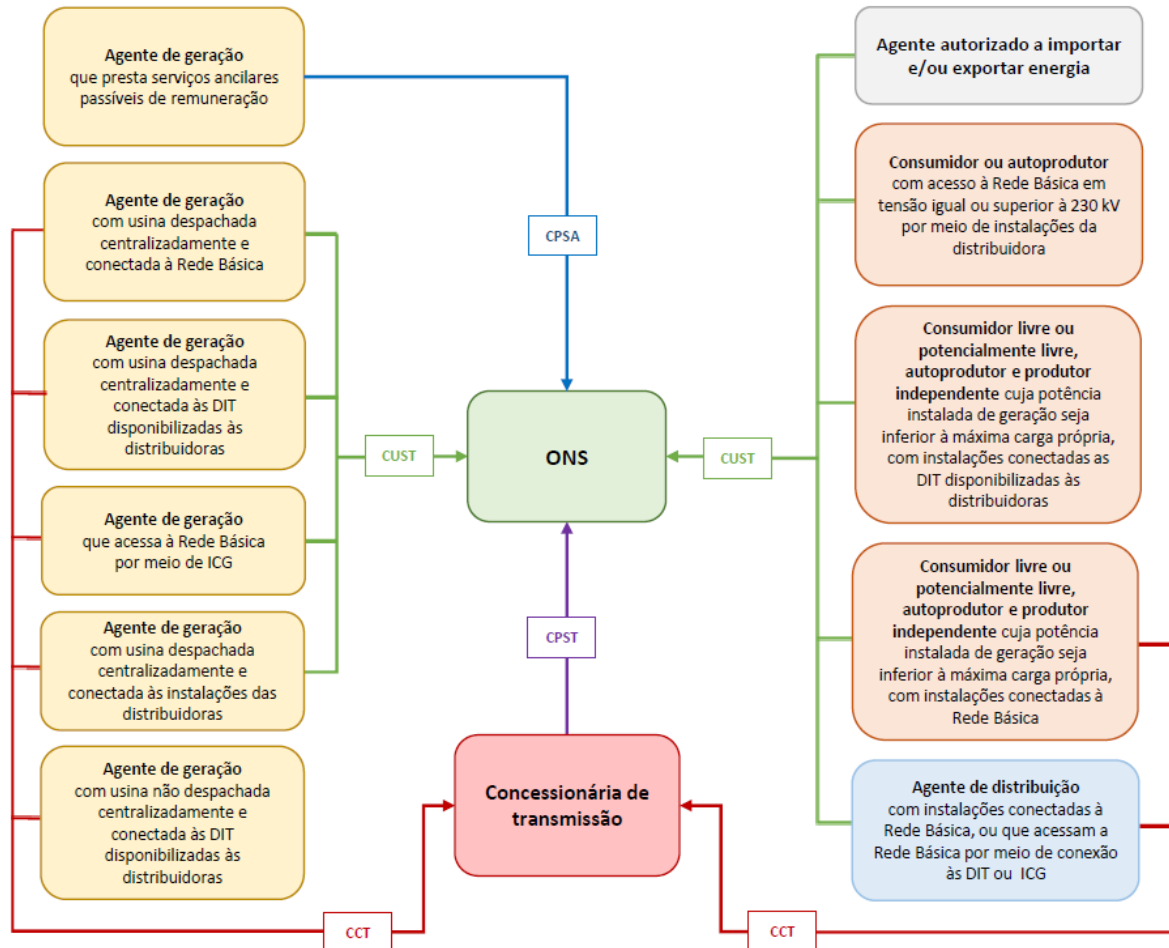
**Agente de geração** que presta serviços ancilares passíveis de remuneração

**Agente de geração** com usina despachada centralizadamente e conectada à Rede Básica

**Agente de geração** com usina despachada centralizadamente e conectada às DIT disponibilizadas às distribuidoras

**Agente de geração** que acessa à Rede Básica por meio de ICG

**Agente de geração** com usina despachada centralizadamente e conectada às instalações das distribuidoras

**Agente de geração** com usina não despachada centralizadamente e conectada às DIT disponibilizadas às distribuidoras

CPSA

CUST

ONS

CUST

CPST

**Concessionária de transmissão**

CCT

CCT

**Agente autorizado a importar e/ou exportar energia**

**Consumidor ou autoprodutor** com acesso à Rede Básica em tensão igual ou superior à 230 kV por meio de instalações da distribuidora

**Consumidor livre ou potencialmente livre, autoprodutor e produtor independente** cuja potência instalada de geração seja inferior à máxima carga própria, com instalações conectadas as DIT disponibilizadas às distribuidoras

**Consumidor livre ou potencialmente livre, autoprodutor e produtor independente** cuja potência instalada de geração seja inferior à máxima carga própria, com instalações conectadas à Rede Básica

**Agente de distribuição** com instalações conectadas à Rede Básica, ou que acessam a Rede Básica por meio de conexão às DIT ou ICG